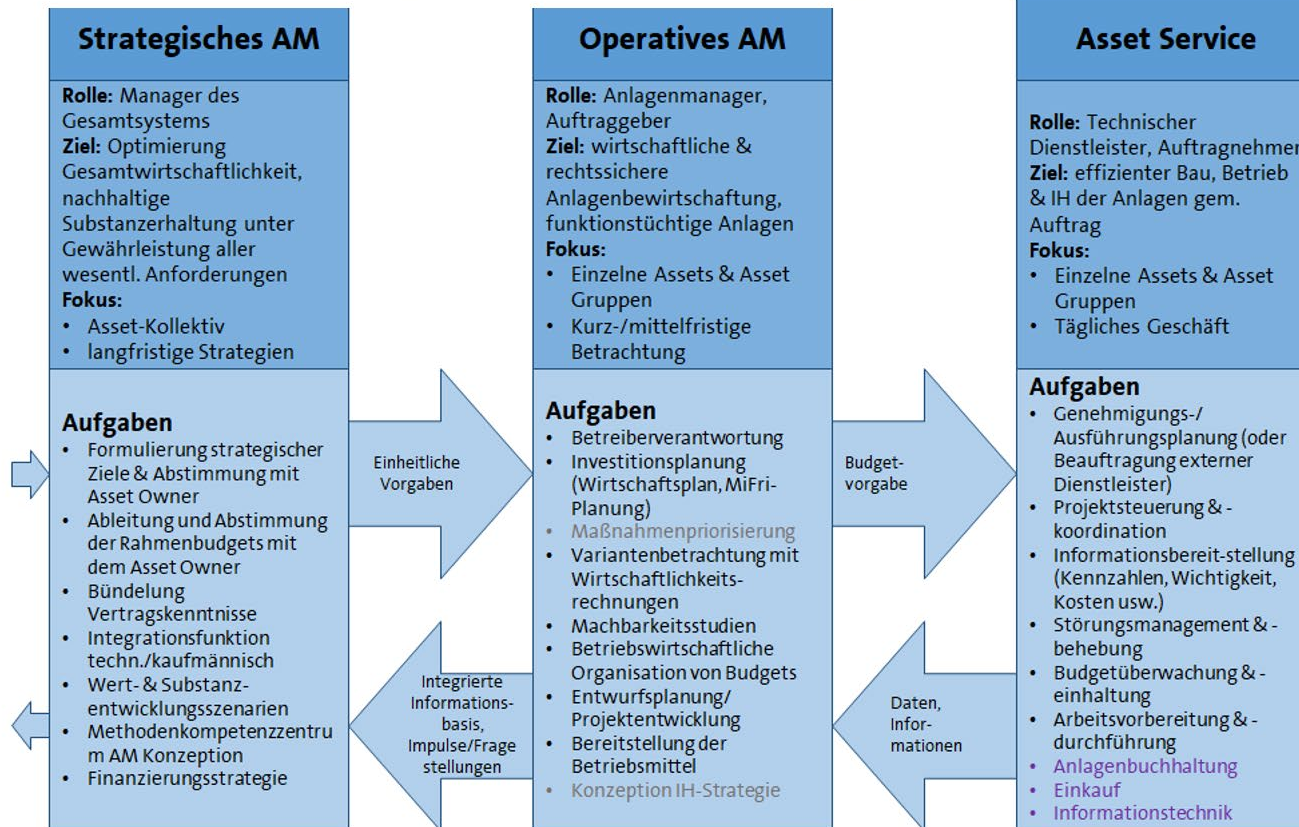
Strategisches AM

Rolle: Manager des Gesamtsystems
Ziel: Optimierung Gesamtwirtschaftlichkeit, nachhaltige Substanzerhaltung unter Gewährleistung aller wesentl. Anforderungen
Fokus:
• Asset-Kollektiv
• langfristige Strategien

Aufgaben
• Formulierung strategischer Ziele & Abstimmung mit Asset Owner
• Ableitung und Abstimmung der Rahmenbudgets mit dem Asset Owner
• Bündelung Vertragskenntnisse
• Integrationsfunktion techn./kaufmännisch
• Wert- & Substanzentwicklungsszenarien
• Methodenkompetenzzentrum AM Konzeption
• Finanzierungsstrategie

Einheitliche Vorgaben

Integrierte Informationsbasis, Impulse/Frage stellungen

Operatives AM

Rolle: Anlagenmanager, Auftraggeber
Ziel: wirtschaftliche & rechtssichere Anlagenbewirtschaftung, funktionstüchtige Anlagen
Fokus:
• Einzelne Assets & Asset Gruppen
• Kurz-/mittelfristige Betrachtung

Aufgaben
• Betreiberverantwortung
• Investitionsplanung (Wirtschaftsplan, MiFri-Planung)
• Maßnahmenpriorisierung
• Variantenbetrachtung mit Wirtschaftlichkeitsrechnungen
• Machbarkeitsstudien
• Betriebswirtschaftliche Organisation von Budgets
• Entwurfsplanung/ Projektentwicklung
• Bereitstellung der Betriebsmittel
• Konzeption IH-Strategie

Budgetvorgabe

Daten, Informationen

Asset Service

Rolle: Technischer Dienstleister, Auftragnehmer
Ziel: effizienter Bau, Betrieb & IH der Anlagen gem. Auftrag
Fokus:
• Einzelne Assets & Asset Gruppen
• Tägliches Geschäft

Aufgaben
• Genehmigungs-/ Ausführungsplanung (oder Beauftragung externer Dienstleister)
• Projektsteuerung & -koordination
• Informationsbereit-stellung (Kennzahlen, Wichtigkeit, Kosten usw.)
• Störungsmanagement & -behebung
• Budgetüberwachung & -einhaltung
• Arbeitsvorbereitung & -durchführung
• Anlagenbuchhaltung
• Einkauf
• Informationstechnik